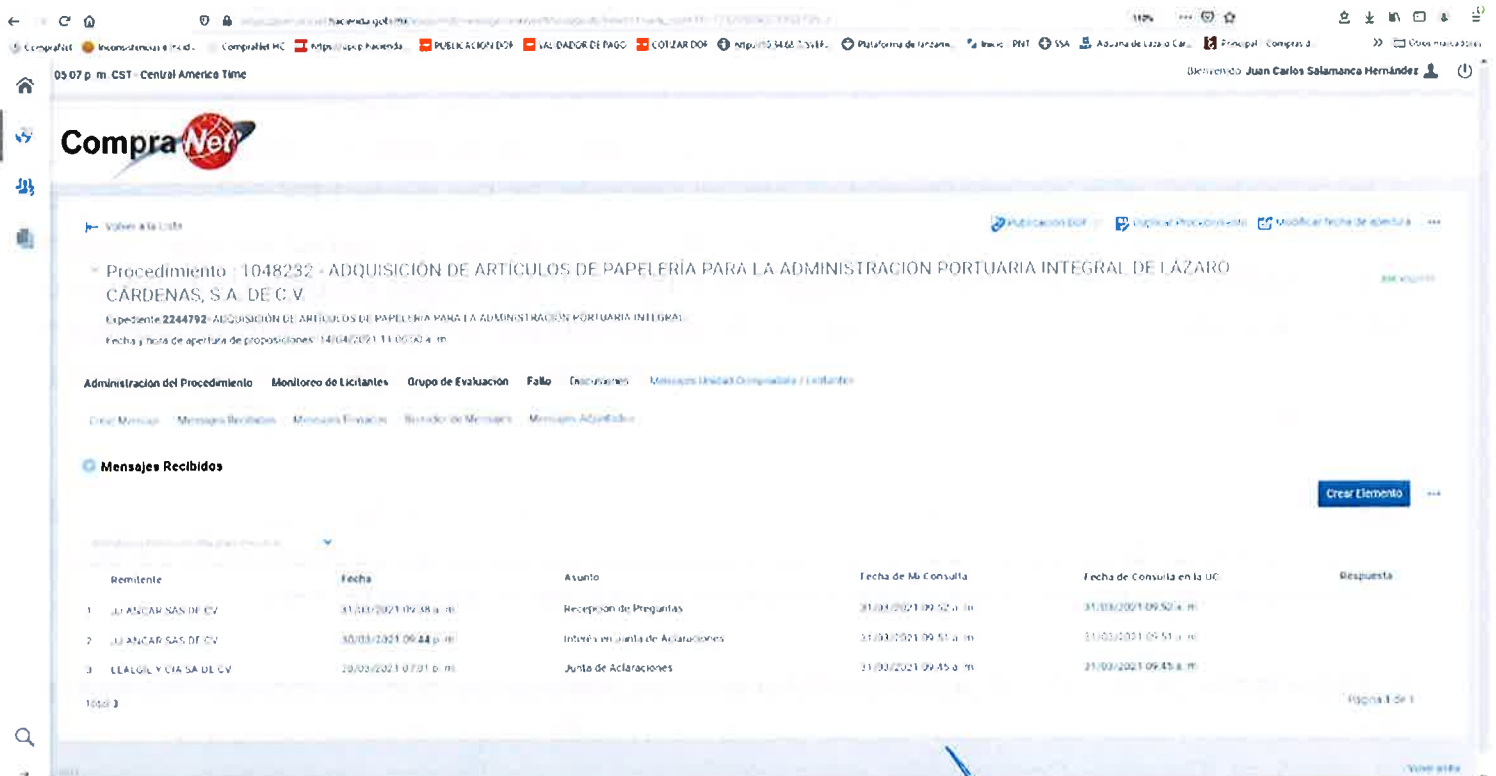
hacienda.gob.mx

110%

CompraNet | Inconsistencias e Incid... | CompraNet HC | https://upcp.hacienda... | PUBLICACION DOF | VALIDADOR DE PAGO | COTIZAR DOF | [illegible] | Plataforma de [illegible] | Inicio · PNT | SSA | Aduana de Lazaro Car... | Principal · Compras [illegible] | Otros marcadores

05:07 p. m. CST - Central America Time

Bienvenido Juan Carlos Salamanca Hernández

CompraNet

Volver a la Lista

Publicación DOF | Duplicar Procedimiento | Modificar fecha de apertura

Procedimiento : 1048232 - ADQUISICIÓN DE ARTÍCULOS DE PAPELERÍA PARA LA ADMINISTRACIÓN PORTUARIA INTEGRAL DE LÁZARO CÁRDENAS, S.A. DE C.V.

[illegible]

Expediente 2244792 - ADQUISICIÓN DE ARTÍCULOS DE PAPELERÍA PARA LA ADMINISTRACIÓN PORTUARIA INTEGRAL

Fecha y hora de apertura de proposiciones: 14/04/2021 11:00:00 a. m.

Administración del Procedimiento | Monitoreo de Licitantes | Grupo de Evaluación | Fallo | Excepciones | Mensajes Unidad Compradora / Licitantes

Crear Mensaje | Mensajes Recibidos | Mensajes Enviados | Borrador de Mensajes | Mensajes Adjuntados

Mensajes Recibidos

Crear Elemento

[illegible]

| | Remitente | Fecha | Asunto | Fecha de Mi Consulta | Fecha de Consulta en la UC | Respuesta |
|---|---|---|---|---|---|---|
| 1 | JJ ANCAR SAS DE CV | 31/03/2021 09:38 a. m. | Recepcion de Preguntas | 31/03/2021 09:52 a. m. | 31/03/2021 09:52 a. m. | |
| 2 | JJ ANCAR SAS DE CV | 30/03/2021 09:44 p. m. | Interés en Junta de Aclaraciones | 31/03/2021 09:51 a. m. | 31/03/2021 09:51 a. m. | |
| 3 | LEALGIL Y CIA SA DE CV | 29/03/2021 07:01 p. m. | Junta de Aclaraciones | 31/03/2021 09:45 a. m. | 31/03/2021 09:45 a. m. | |

Total 3

Página 1 de 1

Volver arriba